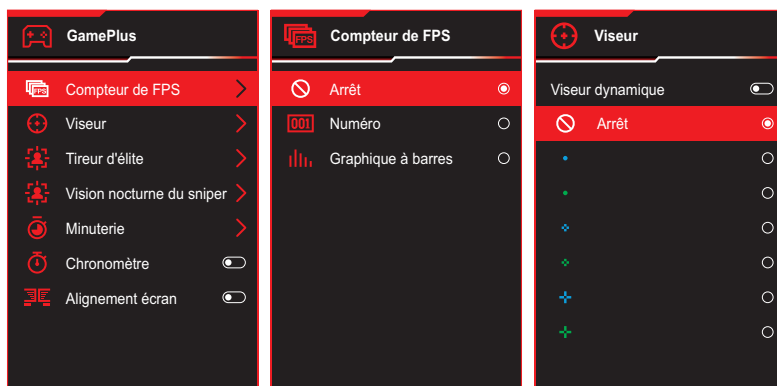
GamePlus

FPS Compteur de FPS
Viseur
Tireur d'élite
Vision nocturne du sniper
Minuterie
Chronomètre
Alignement écran

FPS Compteur de FPS

Arrêt
001 Numéro
Graphique à barres

Viseur

Viseur dynamique
Arrêt